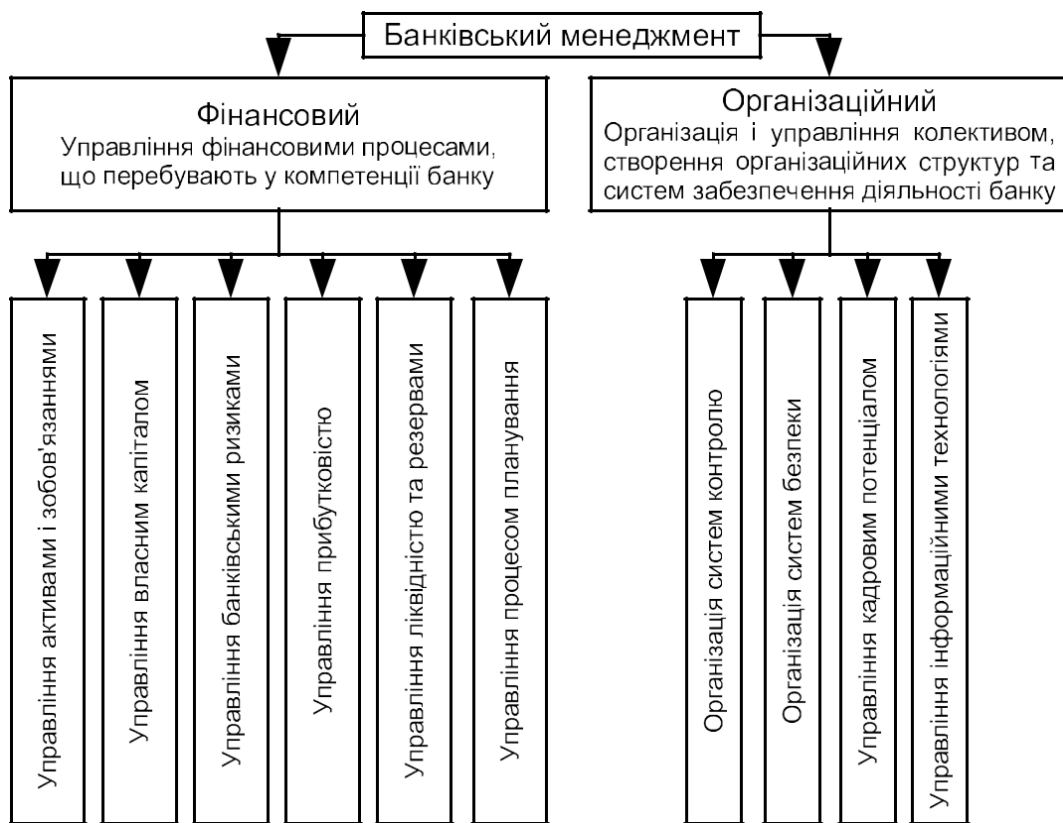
Банківський менеджмент

Фінансовий
Управління фінансовими процесами, що перебувають у компетенції банку

Організаційний
Організація і управління колективом, створення організаційних структур та систем забезпечення діяльності банку

Управління активами і зобов'язаннями

Управління власним капіталом

Управління банківськими ризиками

Управління прибутковістю

Управління ліквідністю та резервами

Управління процесом планування

Організація систем контролю

Організація систем безпеки

Управління кадровим потенціалом

Управління інформаційними технологіями